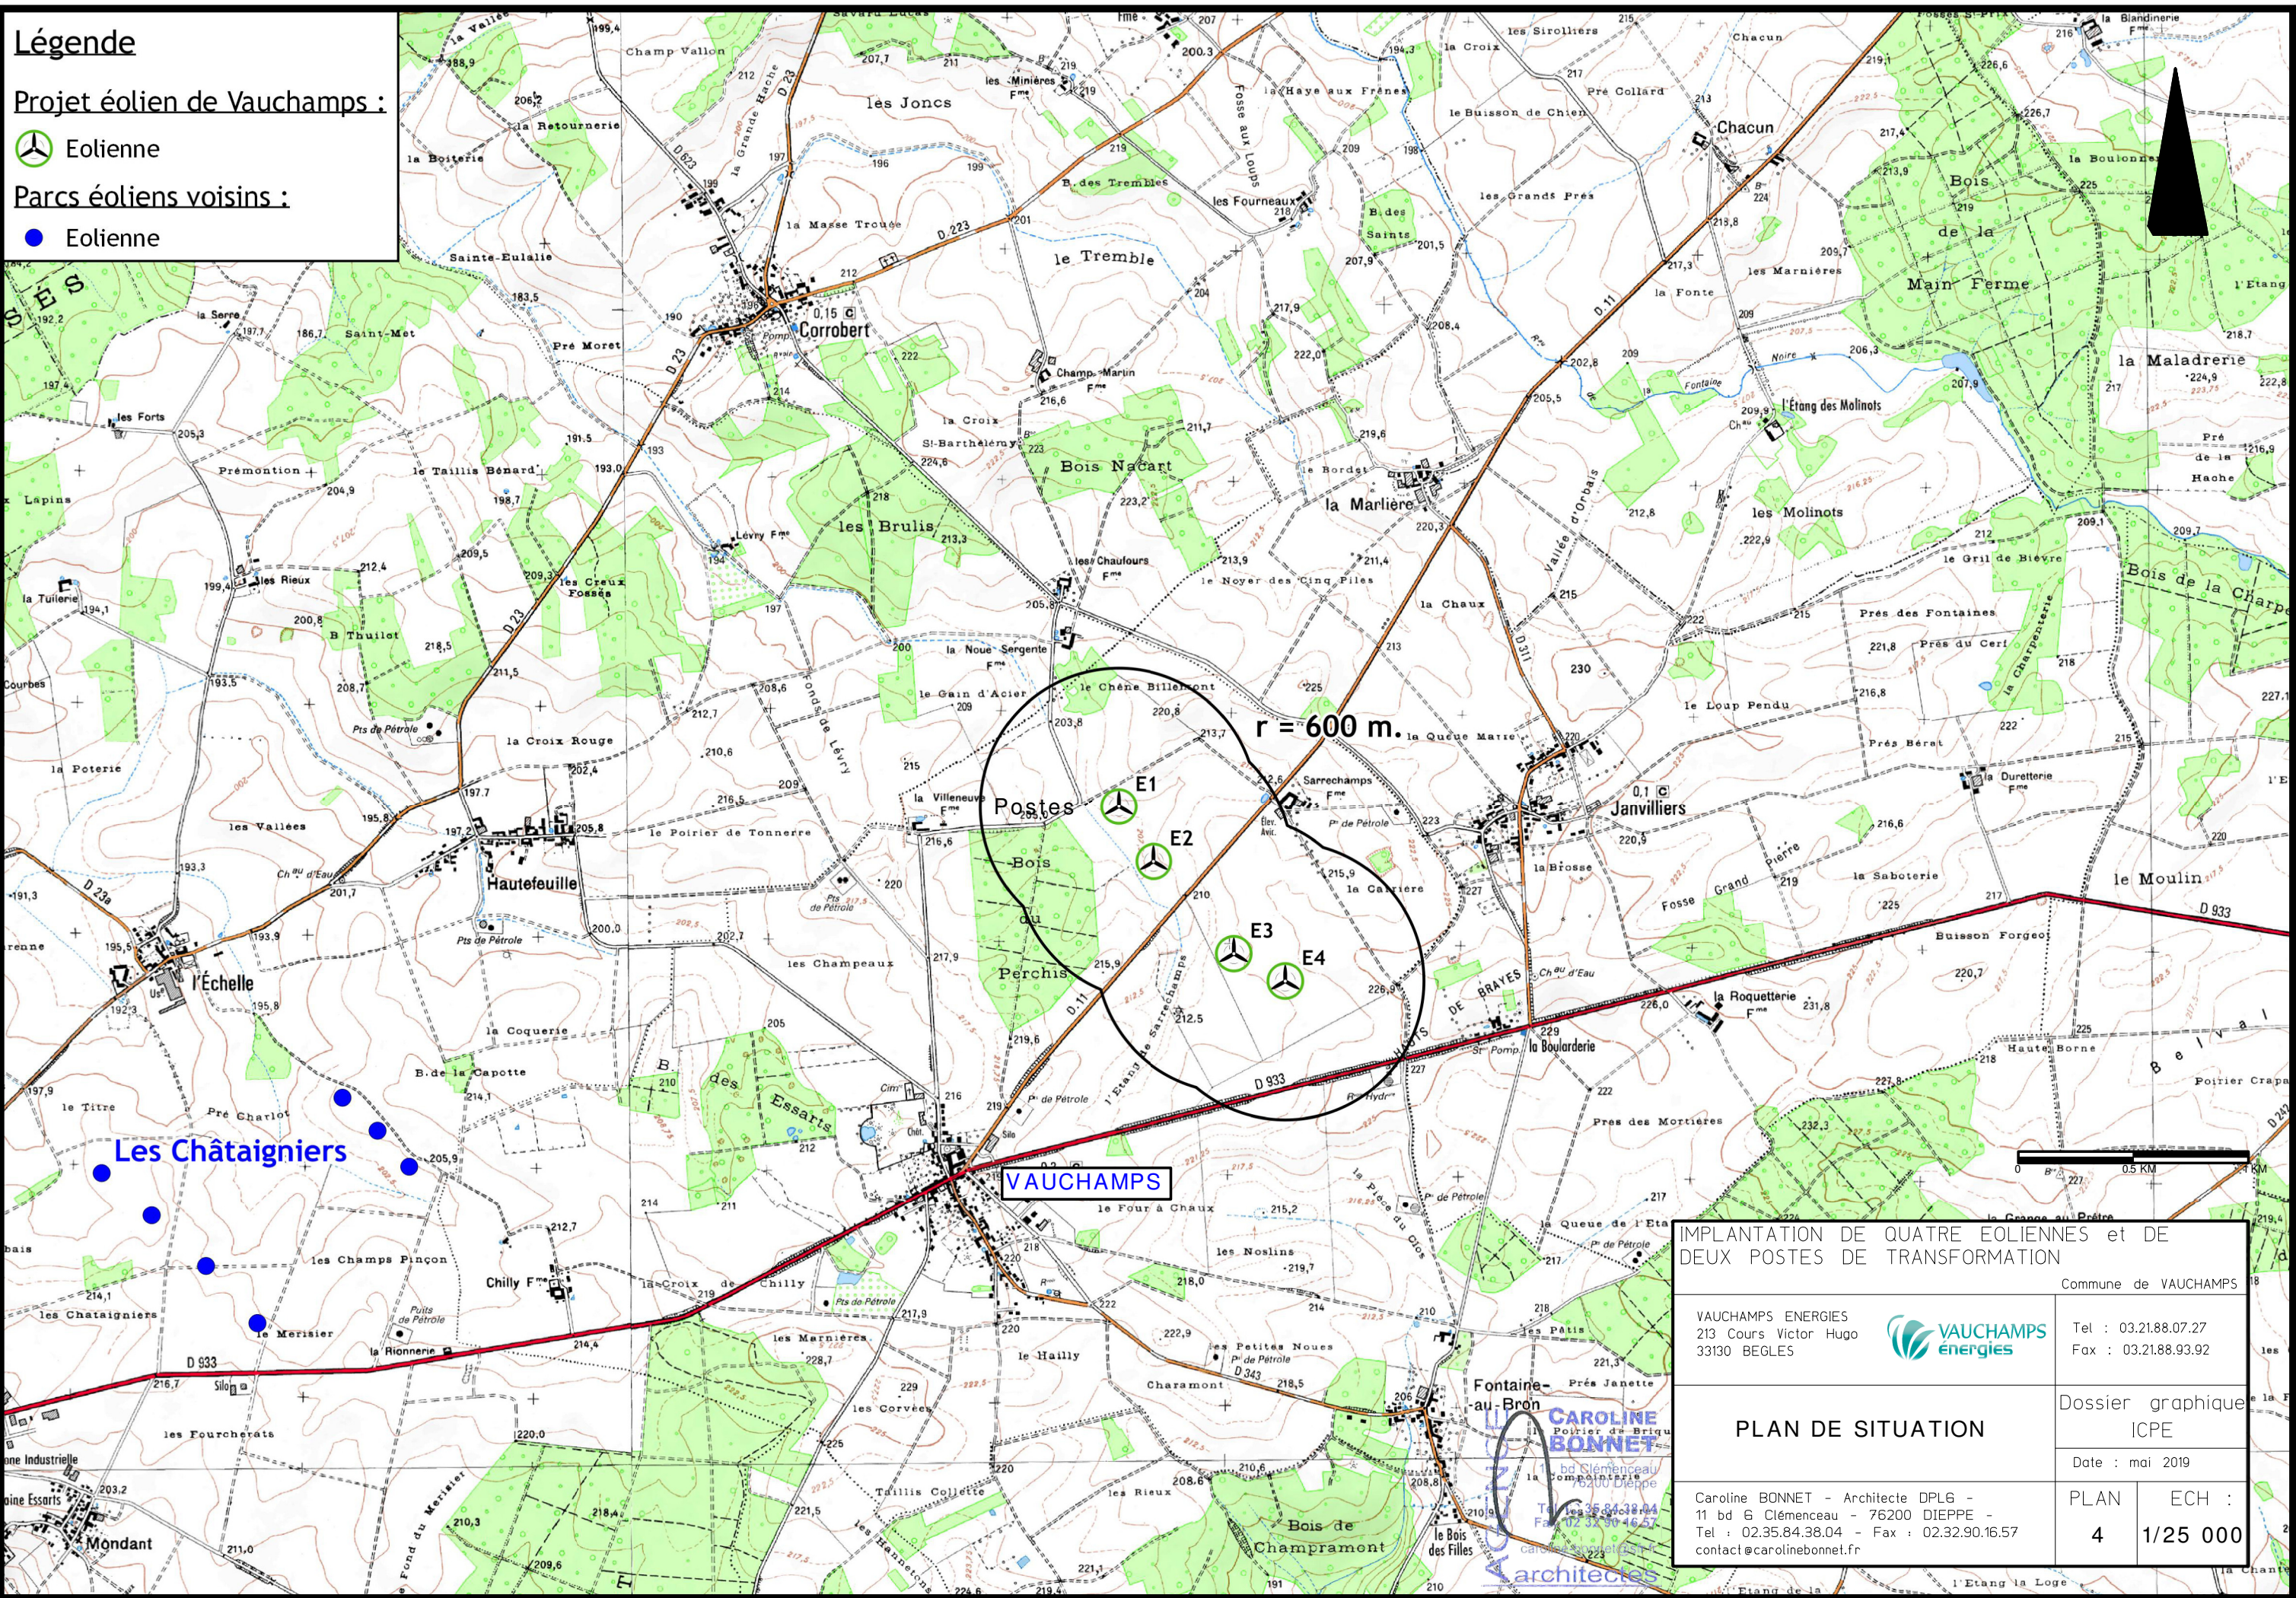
Légende
Projet éolien de Vauchamps :
Eolienne
Parcs éoliens voisins :
Eolienne

Champ Vallon
les Jones
la Retournerie
la Boiterie
Sainte-Eulalie
la Masse Trouée
B. des Tremblés
le Tremble
les Fourneaux
B. des Saints
la Haye aux Frênes
le Buisson de Chien
les Grands Prés
Pré Collard
Chacun
Bois de la Main Ferme
la Maladrerie
Corrobert
Saint-Met
la Serre
Pré Moret
les Forts
Prémontion
le Taillis Bénard
Champ Martin
la Croix
St-Barthélemy
Bois Nacart
les Brulis
la Marlière
l'Étang des Mollnots
les Molinots
le Gril de Bièvre
Bois de la Charpe
Levry
les Rieux
la Tuilerie
B Thuilot
les Creux Fossés
les Chaufours
la Noue Sergente
le Noyer des Cinq Piles
la Chaux
Prés des Fontaines
Prés du Cerf
le Gain d'Acier
le Chêne Billebaut
r = 600 m.
la Queue Marie
le Loup Pendu
Prés Berat
la Poterie
la Croix Rouge
Postes
E1
E2
E3
E4
Bois du Perchis
Sarrechamps
Janvilliers
la Brosse
la Saboterie
Fosse Grand Pierre
les Vallées
le Poirier de Tonnerre
Hautefeuille
l'Echelle
les Champeaux
la Carrière
le Moulin
Buisson Forgeot
la Roquetterie
la Boulardière
la Coquerie
B. de la Capotte
des Essarts
le Titre
Pré Charlot
Les Châtaigniers
VAUCHAMPS
le Four à Chaux
les Noslins
Prés des Mortières
les Champs Pinçon
Chilly
la Croix de Chilly
les Châtaigniers
le Merisier
la Rionnerie
les Mernières
le Hailly
les Petites Noues
Charamont
les Corvées
les Fourcherets
Taillis Collette
les Rieux
Bois de Champramont
Fontaine-au-Bron
Mondant
Le Bois des Filles
D 933
D 23
D 11
D 311
D 223
D 343

IMPLANTATION DE QUATRE EOLIENNES et DE DEUX POSTES DE TRANSFORMATION
Commune de VAUCHAMPS
VAUCHAMPS ENERGIES
213 Cours Victor Hugo
33130 BEGLES
VAUCHAMPS energies
Tel : 03.21.88.07.27
Fax : 03.21.88.93.92
PLAN DE SITUATION
Dossier graphique ICPE
Date : mai 2019
Caroline BONNET - Architecte DPL6 -
11 bd G Clémenceau - 76200 DIEPPE -
Tel : 02.35.84.38.04 - Fax : 02.32.90.16.57
contact@carolinebonnet.fr
PLAN
4
ECH :
1/25 000
CAROLINE BONNET
architectes
0
0.5 KM
1 KM